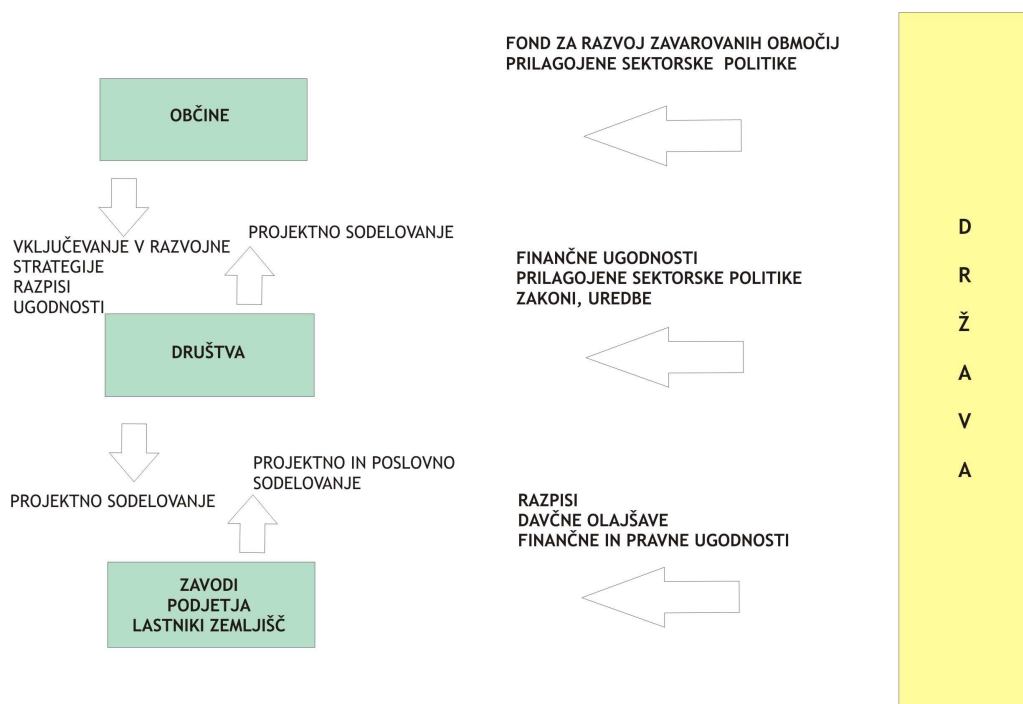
FOND ZA RAZVOJ ZAVAROVANIH OBMOČIJ
PRILAGOJENE SEKTORSKE POLITIKE

OBČINE

VKLJUČEVANJE V RAZVOJNE STRATEGIJE
RAZPISI
UGODNOSTI

PROJEKTNO SODELOVANJE

FINANČNE UGODNOSTI
PRILAGOJENE SEKTORSKE POLITIKE
ZAKONI, UREDBE

DRUŠTVA

PROJEKTNO SODELOVANJE

PROJEKTNO IN POSLOVNO SODELOVANJE

RAZPISI
DAVČNE OLAJŠAVE
FINANČNE IN PRAVNE UGODNOSTI

ZAVODI
PODJETJA
LASTNIKI ZEMLJIŠČ

D
R
Ž
A
V
A